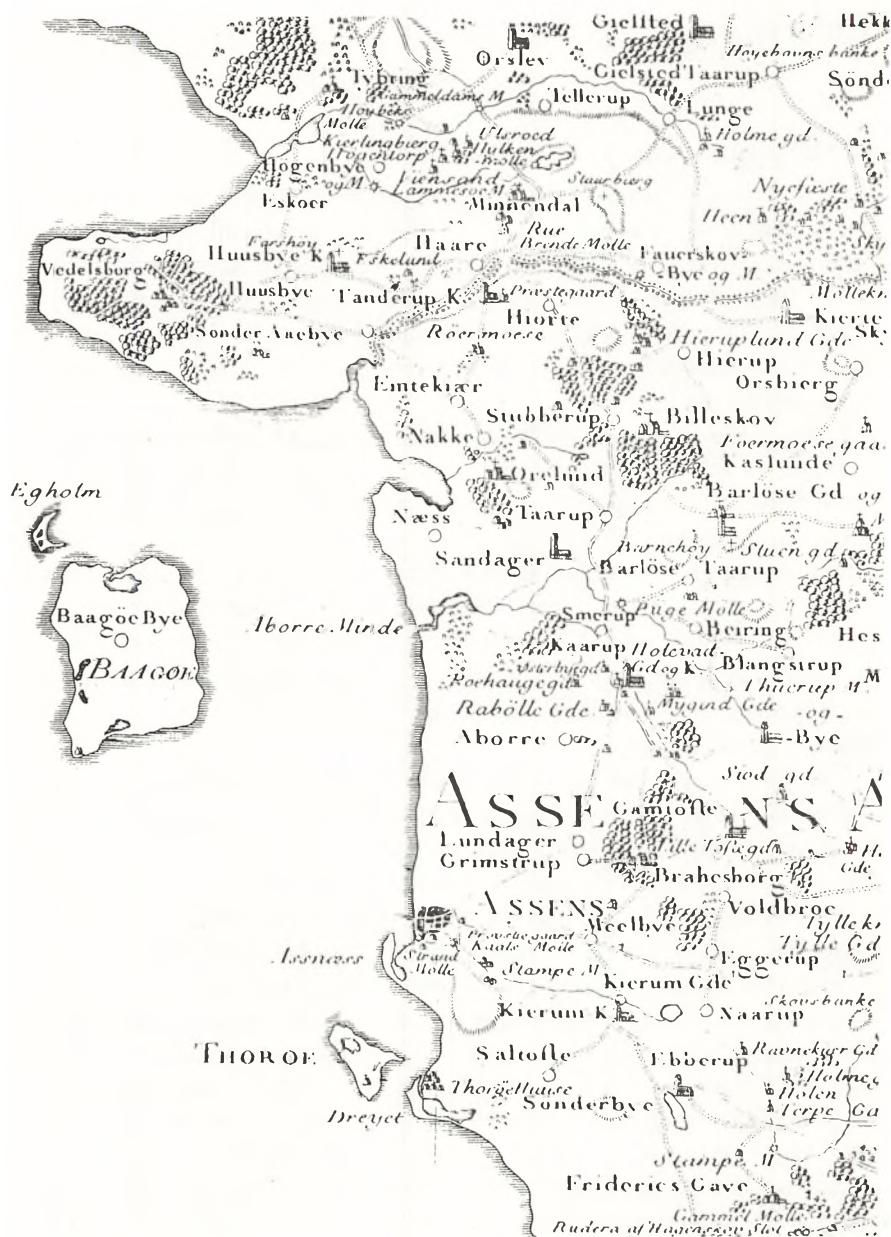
Gielfted
Hekk
Orslev
Hoyehougs banke
Tybring
Gielsted Taarup
Sönd
Hammeldame M.
Tellerup
Lunge
Houbeks Mølle
Uleroed
Holme gd.
Kierlinabierg
Hulken
Frøgentorp
Mølle
Högenbye
Fiensand
Staurbierg
og M.
Lammesoe M.
Nyefieste
Eskoer
Minnendal
Heen
Rue
Farshoy
Haare
Brende Mølle
Fauerskov
Vedelsborg
Huusbye K.
Eskelund
Bye og M.
Huusbye
Tanderup K.
Præstegaard
Mølleki
Hiorte
Kierte
Sonder Aaebye
Roermoese
Hierupland Gde
Hierup
Orsbierg
Emtekiær
Stubberup
Billeskov
Foermoese gaa
Nakke
Kaslunde
Orelund
Egholm
Barlöse Gd
Næss
Taarup
Sandager
Barnehoy
Stuen gd
Barlöse
Taarup
Baagöe Bye
Iborre Minde
Smerup
Puge Mølle
Beiring
Hes
BAAGOE
Kaarup
Holevad
Vesterbygd
Gde og K.
Blangstrup
Rochaugegd
Thuerup M.
Rabölle Gde
Mygind Gde
og
Aborre
Bye
Siod gd
ASSENS A
Gamtofte
Lundager
Grimstrup
Lille Tofsegd
Brahesborg
ASSENS
Voldbroe
Meelbye
Præstegaard
Tyllek
Kaale Mølle
Tylle Gd
Assnæss
Strand Mølle
Eggerup
Stampe M.
Kierum Gde
Skousbanke
Kierum K.
Naarup
THOROE
Saltofte
Ebberup
Ravnekier Gd
Holme
Thorøe Huuse
Holen
Sonderbye
Terpe
Ga
Dreyet
Stampe M.
Friderics Gave
Gammel Mølle
Rudera af Hagenskov Slot